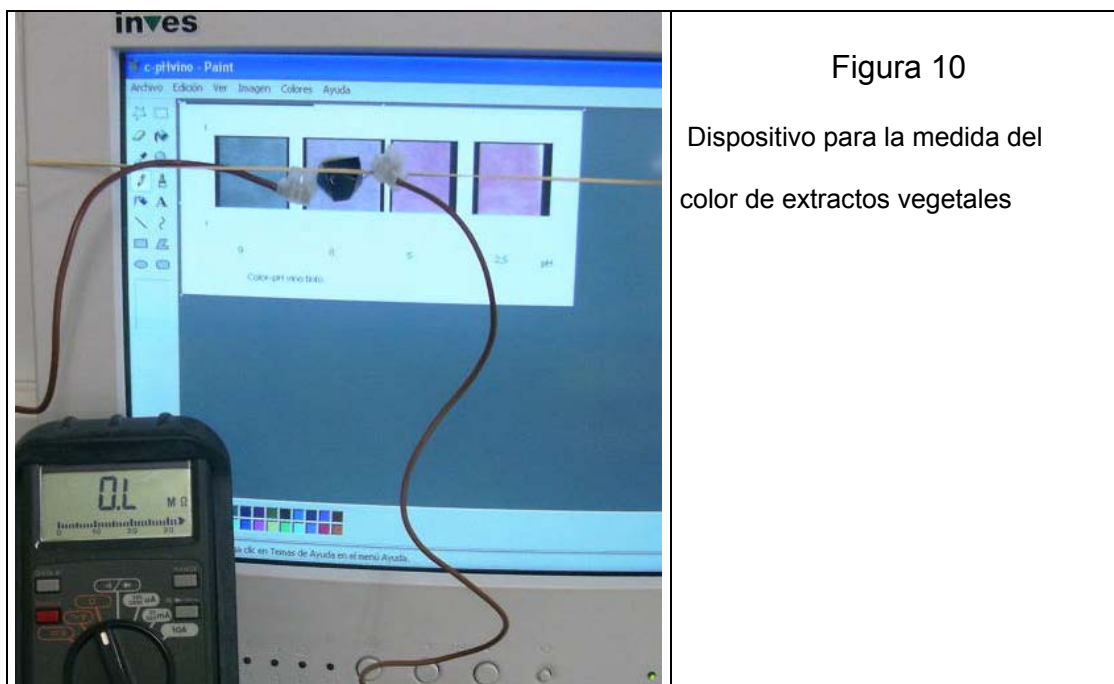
inves

c-pHvino - Paint

Archivo Edición Ver Imagen Colores Ayuda

9 8 5 2,5 pH

Color-pH vino tinto

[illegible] clic en Temas de Ayuda en el menú Ayuda.

0.L MΩ

0 10 20 30

10A

Figura 10

Dispositivo para la medida del color de extractos vegetales